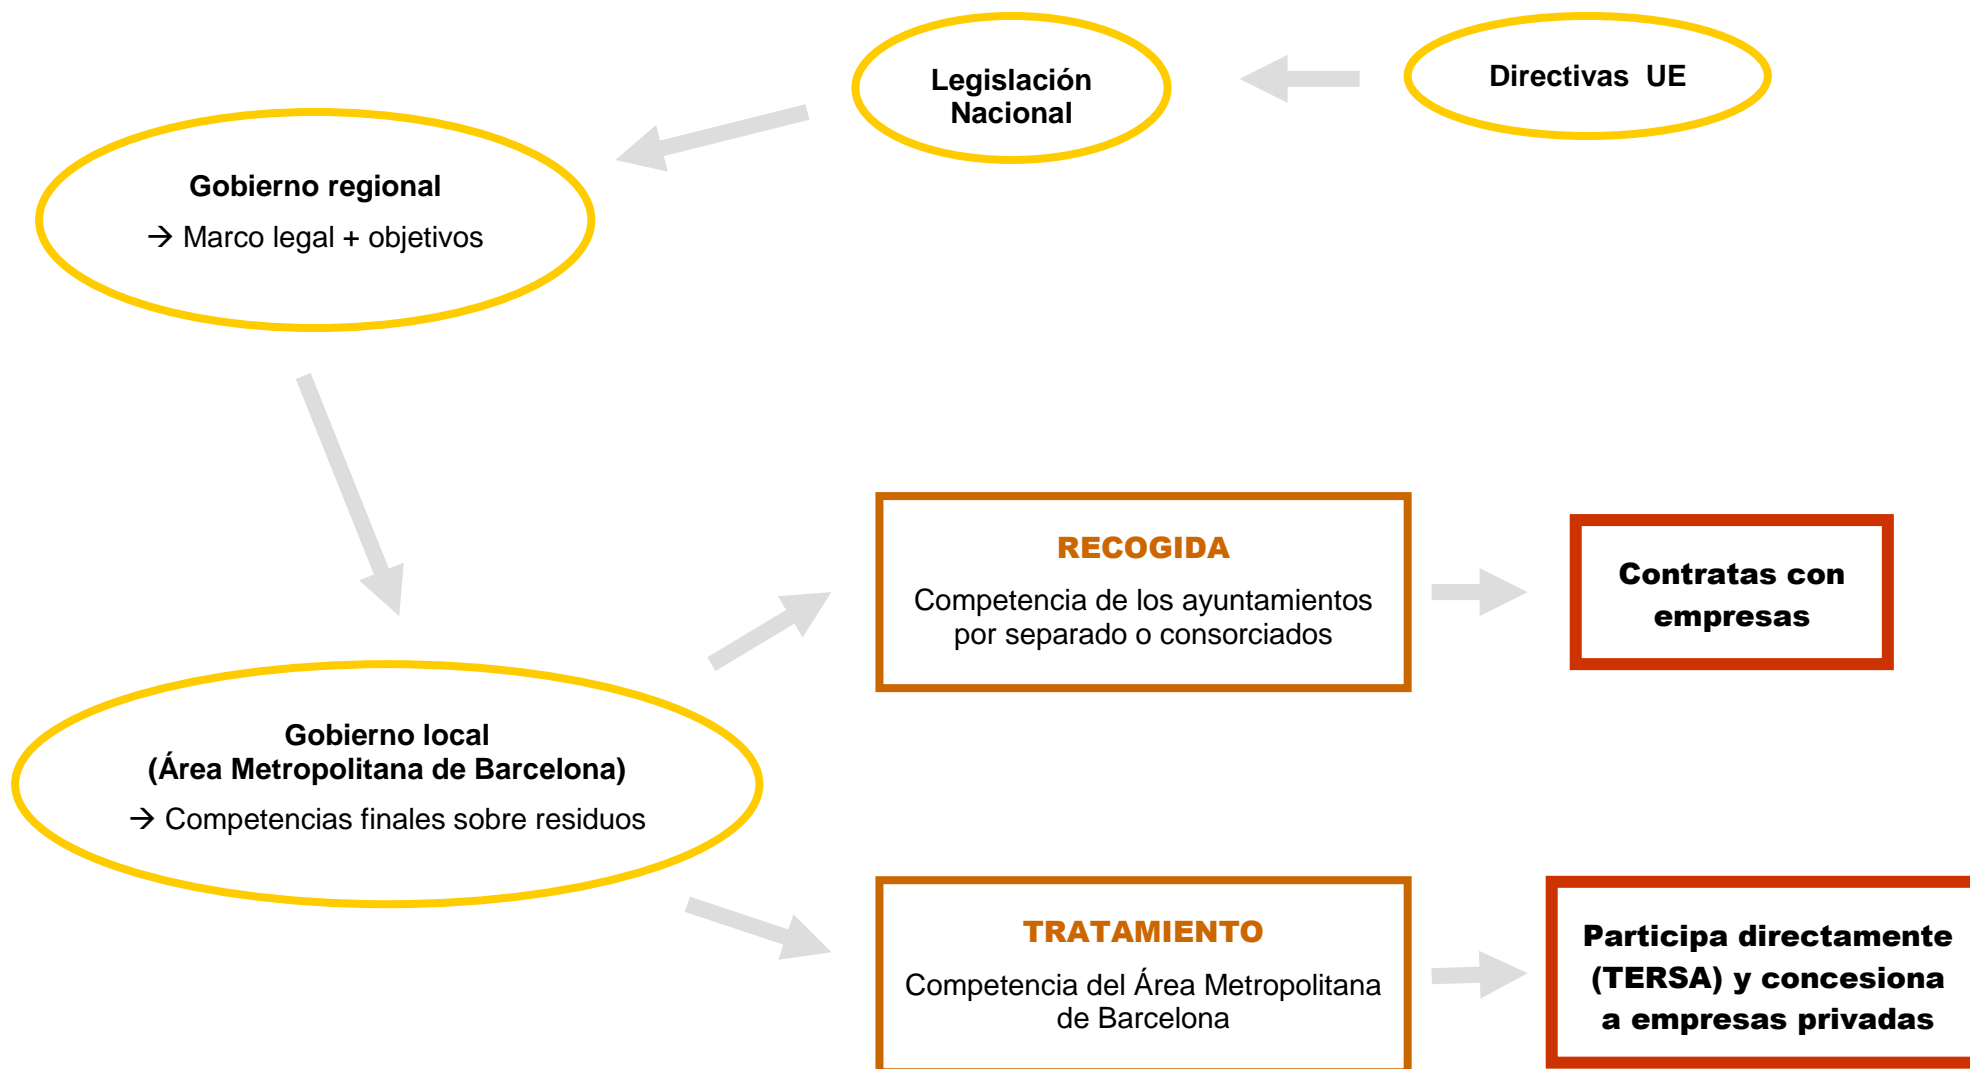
Legislación Nacional

Directivas UE

Gobierno regional
→ Marco legal + objetivos

RECOGIDA
Competencia de los ayuntamientos por separado o consorciados

Contratas con empresas

Gobierno local
(Área Metropolitana de Barcelona)
→ Competencias finales sobre residuos

TRATAMIENTO
Competencia del Área Metropolitana de Barcelona

Participa directamente (TERSA) y concesiona a empresas privadas